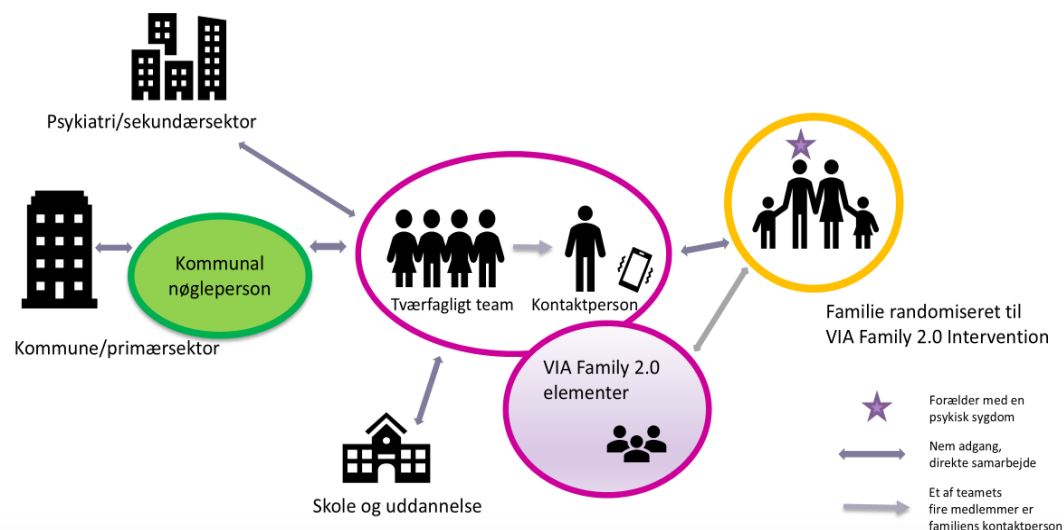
Psykiatri/sekundærsektor

Kommunal nøgleperson

Kommune/primærsektor

Tværfagligt team

Kontaktperson

Familie randomiseret til VIA Family 2.0 Intervention

VIA Family 2.0 elementer

Skole og uddannelse

Forælder med en psykisk sygdom

Nem adgang, direkte samarbejde

Et af teamets fire medlemmer er familiens kontaktperson